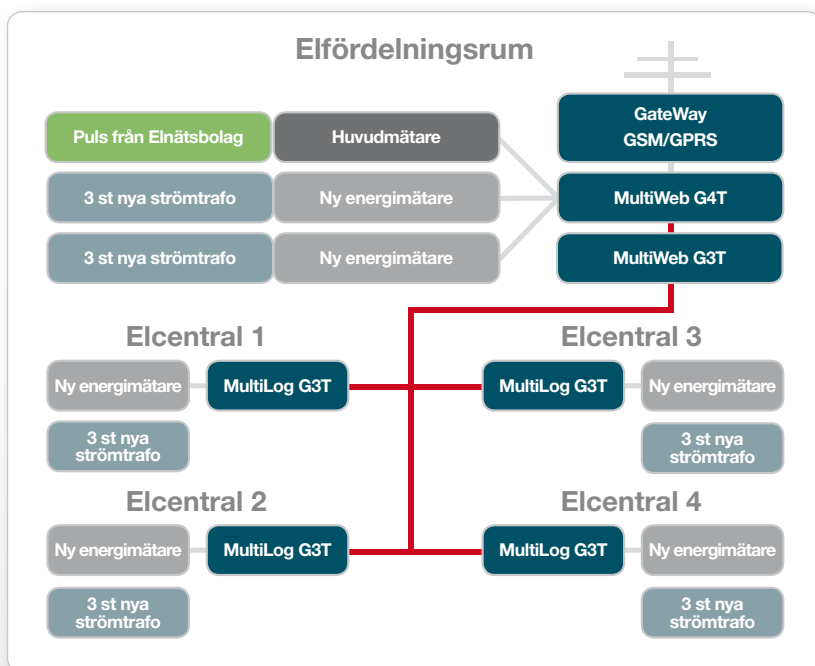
Elfördelningsrum

Puls från Elnätsbolag

Huvudmätare

GateWay GSM/GPRS

3 st nya strömtrafo

Ny energimätare

MultiWeb G4T

3 st nya strömtrafo

Ny energimätare

MultiWeb G3T

Elcentral 1

Ny energimätare

MultiLog G3T

3 st nya strömtrafo

Elcentral 3

MultiLog G3T

Ny energimätare

3 st nya strömtrafo

Elcentral 2

Ny energimätare

MultiLog G3T

3 st nya strömtrafo

Elcentral 4

MultiLog G3T

Ny energimätare

3 st nya strömtrafo